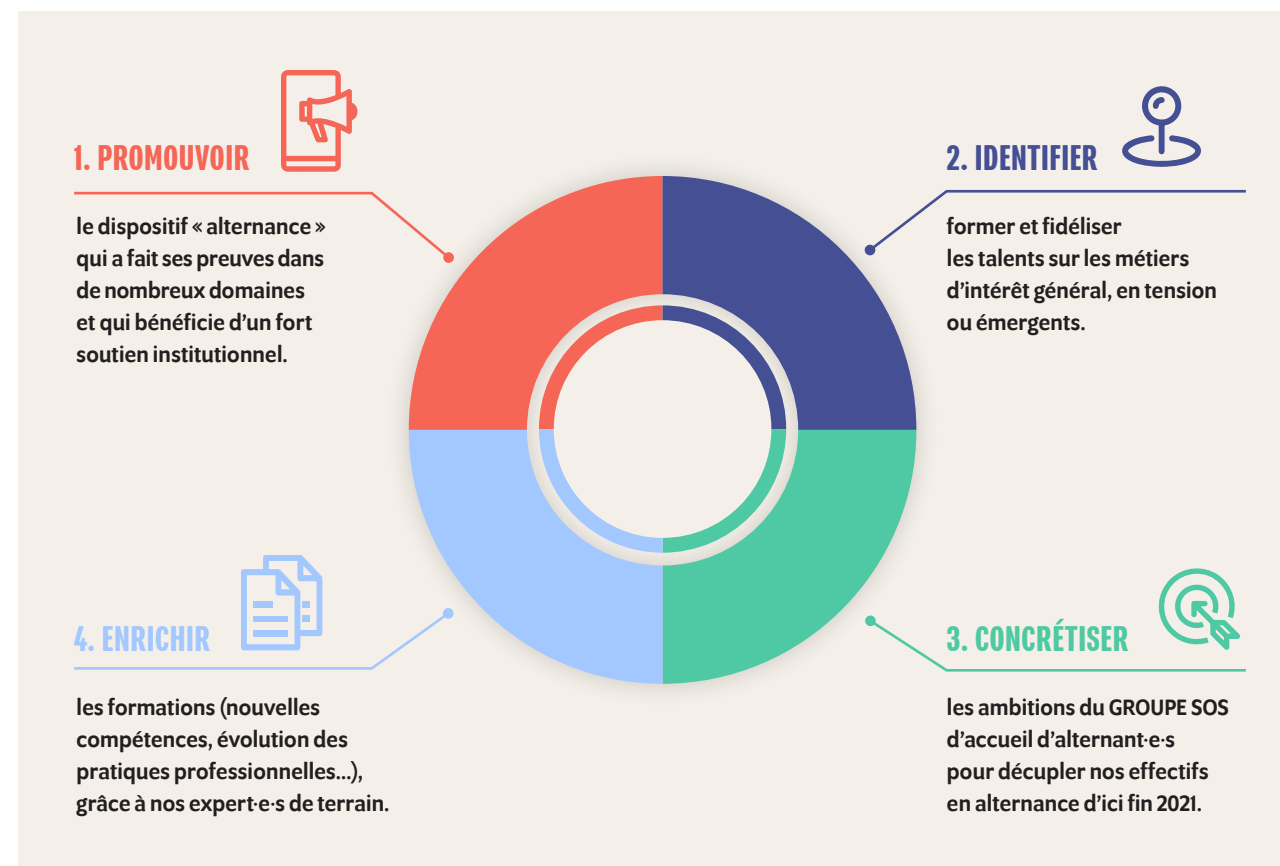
1. PROMOUVOIR

le dispositif « alternance » qui a fait ses preuves dans de nombreux domaines et qui bénéficie d'un fort soutien institutionnel.

2. IDENTIFIER

former et fidéliser les talents sur les métiers d'intérêt général, en tension ou émergents.

4. ENRICHIR

les formations (nouvelles compétences, évolution des pratiques professionnelles...), grâce à nos expert·e·s de terrain.

3. CONCRÉTISER

les ambitions du GROUPE SOS d'accueil d'alternant·e·s pour décupler nos effectifs en alternance d'ici fin 2021.